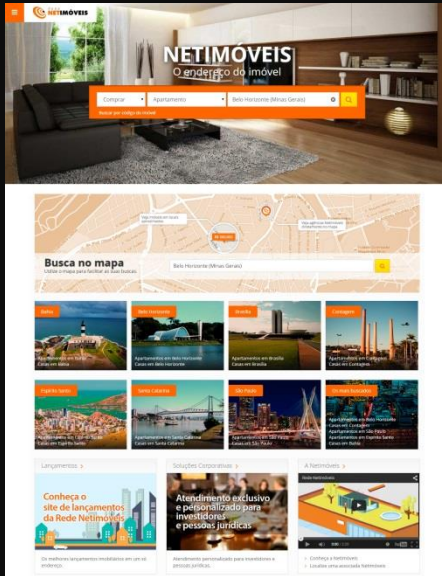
NETIMÓVEIS

NETIMÓVEIS
O endereço do imóvel

Comprar
Apartamento
Belo Horizonte (Minas Gerais)
Buscar por código do imóvel

Busca no mapa
Utilize o mapa para facilitar as suas buscas.
Belo Horizonte (Minas Gerais)

Bahia
Apartamentos em Bahia
Casas em Bahia

Belo Horizonte
Apartamentos em Belo Horizonte
Casas em Belo Horizonte

Brasília
Apartamentos em Brasília
Casas em Brasília

Contagem
Apartamentos em Contagem
Casas em Contagem

Espírito Santo
Apartamentos em Espírito Santo
Casas em Espírito Santo

Santa Catarina
Apartamentos em Santa Catarina
Casas em Santa Catarina

São Paulo
Apartamentos em São Paulo
Casas em São Paulo

Os mais buscados
Apartamentos em Belo Horizonte
Casas em Contagem
Apartamentos em São Paulo
Apartamentos em Espírito Santo
Casas em Bahia

Lançamentos >
Conheça o site de lançamentos da Rede Netimóveis
Os melhores lançamentos imobiliários em um só endereço.

Soluções Corporativas >
Atendimento exclusivo e personalizado para investidores e pessoas jurídicas
Atendimento personalizado para investidores e pessoas jurídicas.

A Netimóveis >
Rede Netimóveis
Conheça a Netimóveis
Localize uma associada Netimóveis